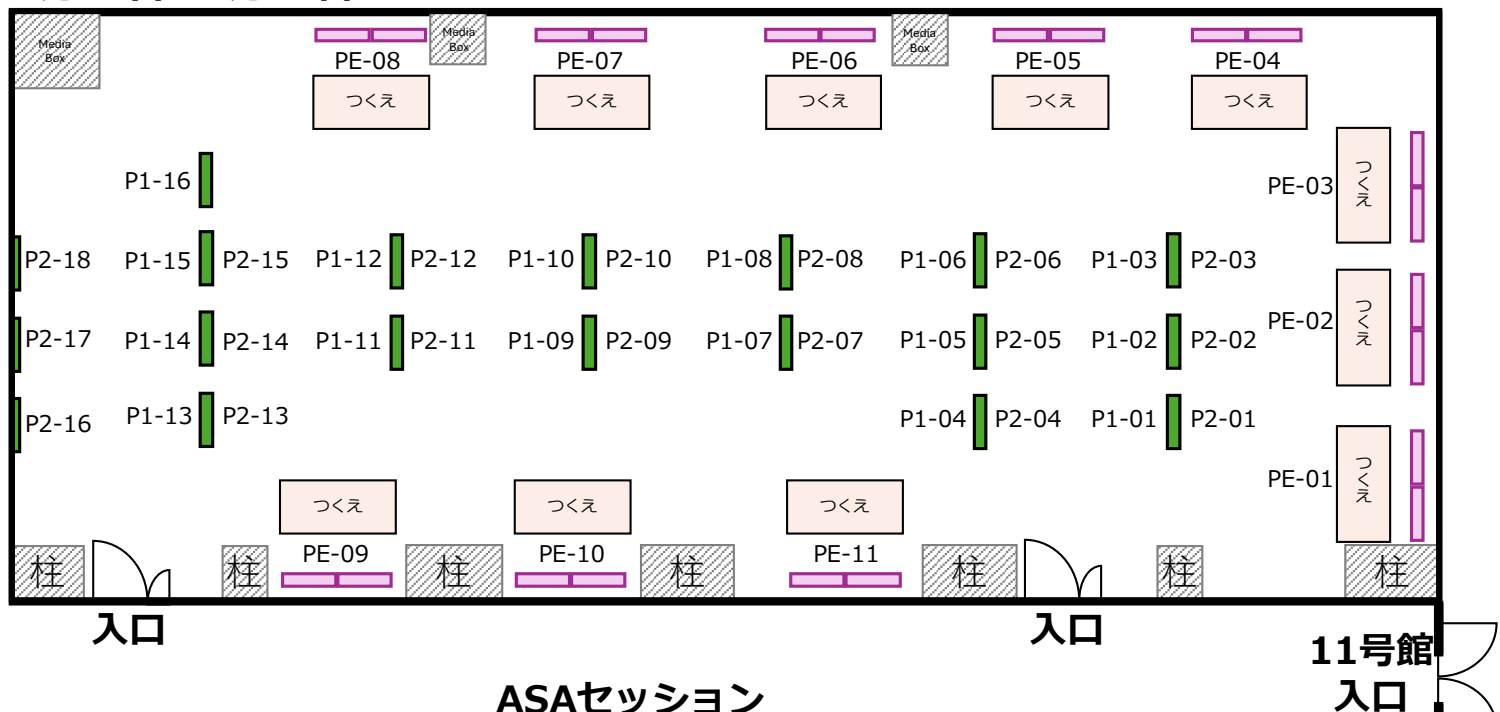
Media Box
Media Box
Media Box
PE-08
PE-07
PE-06
PE-05
PE-04
つくえ
つくえ
つくえ
つくえ
つくえ
P1-16
PE-03
つくえ
P2-18
P1-15
P2-15
P1-12
P2-12
P1-10
P2-10
P1-08
P2-08
P1-06
P2-06
P1-03
P2-03
PE-02
つくえ
P2-17
P1-14
P2-14
P1-11
P2-11
P1-09
P2-09
P1-07
P2-07
P1-05
P2-05
P1-02
P2-02
P2-16
P1-13
P2-13
P1-04
P2-04
P1-01
P2-01
PE-01
つくえ
つくえ
つくえ
つくえ
PE-09
PE-10
PE-11
柱
柱
柱
柱
柱
柱
柱
入口
入口
11号館
入口
ASAセッション